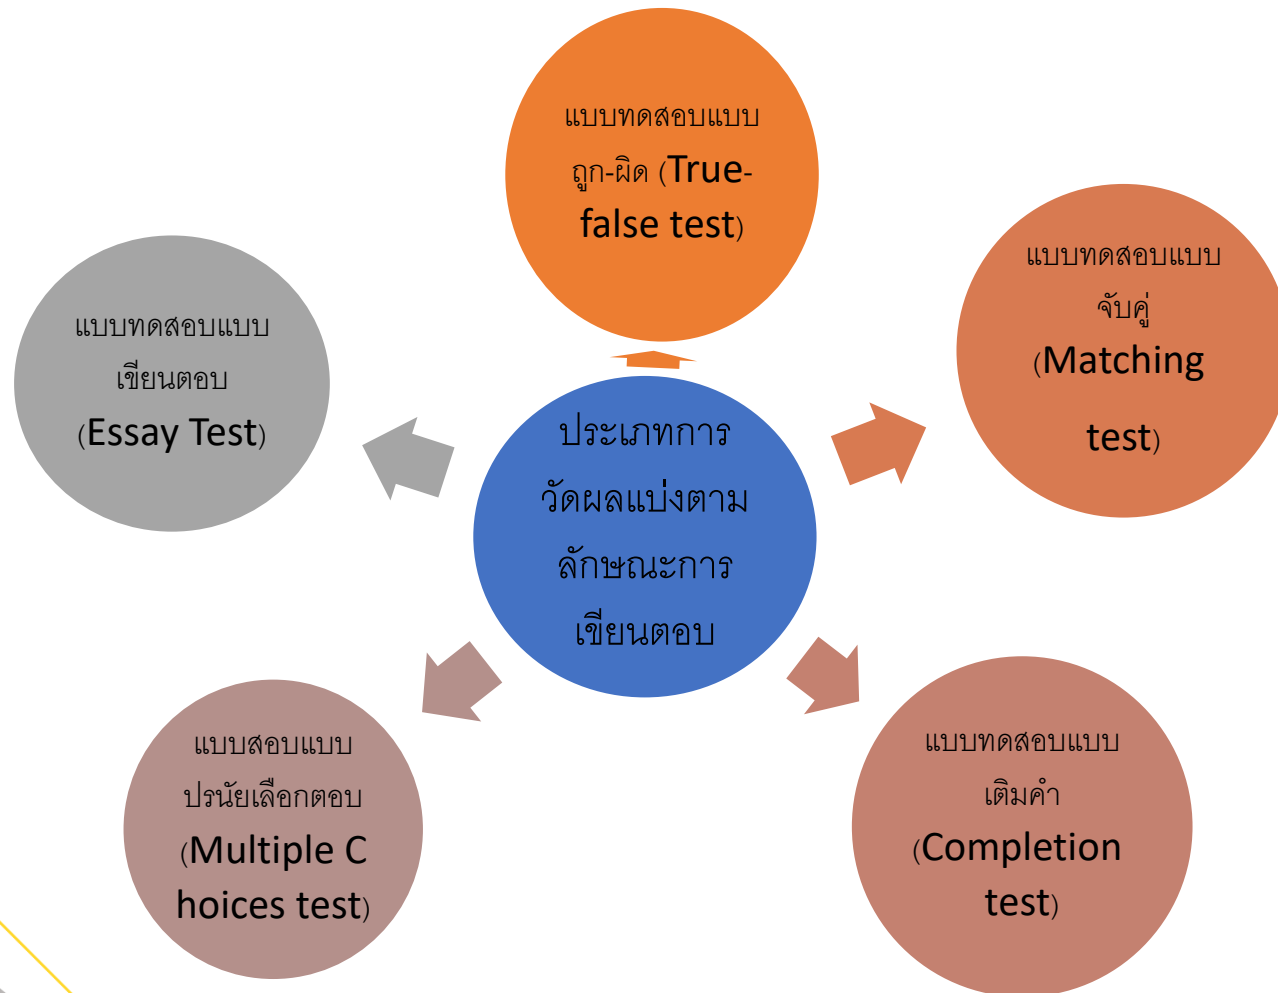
แบบทดสอบแบบถูก-ผิด (True-false test)

แบบทดสอบแบบเขียนตอบ (Essay Test)

ประเภทการวัดผลแบ่งตามลักษณะการเขียนตอบ

แบบทดสอบแบบจับคู่ (Matching test)

แบบสอบแบบปรนัยเลือกตอบ (Multiple C hoices test)

แบบทดสอบแบบเติมคำ (Completion test)